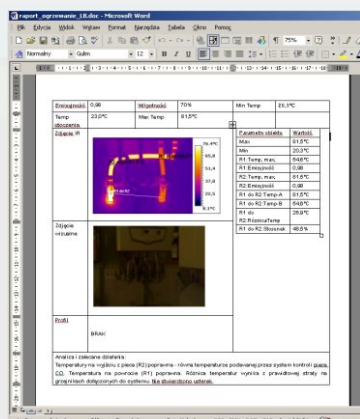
raport_ogrzewanie_18.doc - Microsoft Word

Plik Edycja Widok Wstaw Format Narzędzia Tabela Okno Pomoc

Normalny + Gulim 12 75%

| Emisyjność | 0,98 | Wilgotność | 70% | Min Temp | 20,3°C |
|---|---|---|---|---|---|
| Temp otoczenia | 23,0°C | Max Temp | 61,5°C | | |

Zdjęcie IR

R1 do R2

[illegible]

| Parametry obiektu | Wartość |
|---|---|
| Max | 61,5°C |
| Min | 20,3°C |
| R1 Temp. max. | 54,6°C |
| R1 Emisyjność | 0,98 |
| R2 Temp. max. | 61,5°C |
| R2 Emisyjność | 0,98 |
| R1 do R2 Temp A | 61,5°C |
| R1 do R2 Temp B | 54,6°C |
| R1 do R2 RóżnicaTemp | 28,9°C |
| R1 do R2 Stosunek | 48,5% |

Zdjęcie wizualne

Profil

BRAK

Analiza i zalecane działania :
Temperatura na wyjściu z pieca (R2) poprawna - równa temperaturze podawanej przez system kontroli pieca CO. Temperatura na powrocie (R1) poprawna. Różnica temperatur wynika z prawidłowej straty na grzejnikach dołączonych do systemu. Nie stwierdzono usterek.